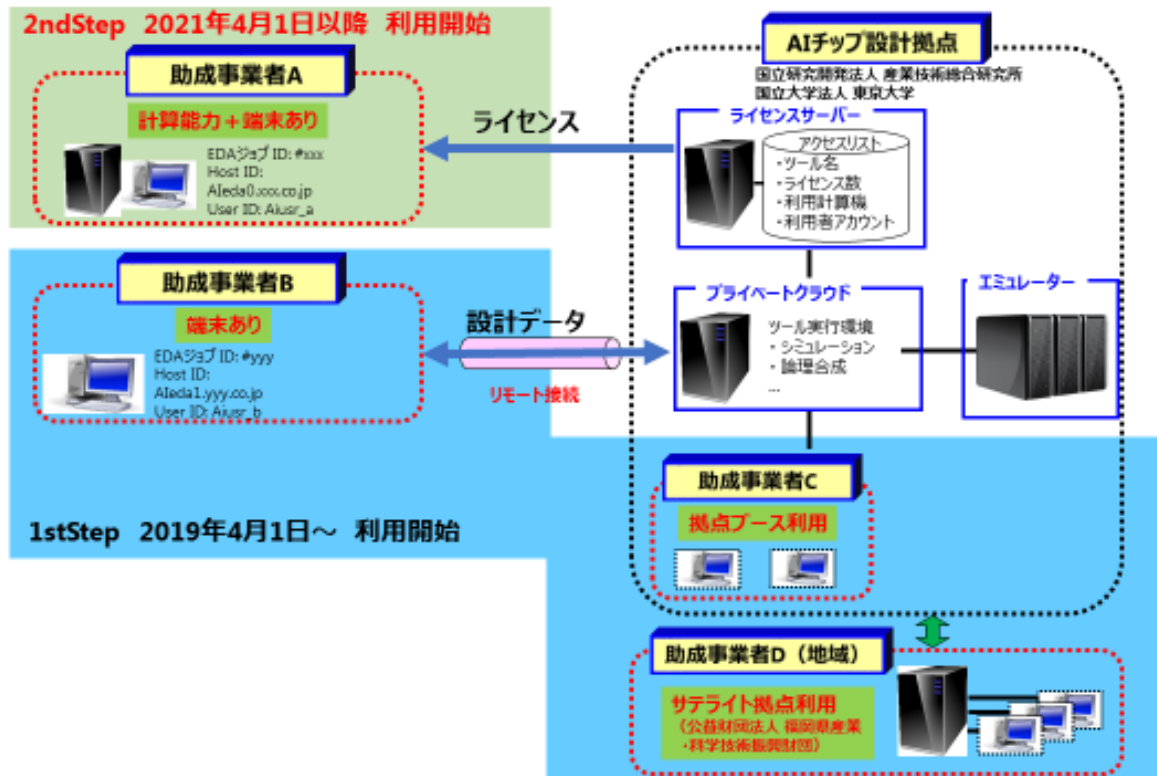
2ndStep 2021年4月1日以降 利用開始

助成事業者A

計算能力＋端末あり

EDAジョブ ID: #xxx
Host ID:
AIeda0.xxx.co.jp
User ID: Aiusr_a

ライセンス

AIチップ設計拠点

国立研究開発法人 産業技術総合研究所
国立大学法人 東京大学

ライセンスサーバー

アクセスリスト
・ツール名
・ライセンス数
・利用計算機
・利用者アカウント

助成事業者B

端末あり

EDAジョブ ID: #yyy
Host ID:
AIeda1.yyy.co.jp
User ID: Aiusr_b

設計データ

リモート接続

プライベートクラウド

ツール実行環境
・シミュレーション
・論理合成
...

エミュレーター

助成事業者C

拠点ブース利用

1stStep 2019年4月1日～ 利用開始

助成事業者D（地域）

サテライト拠点利用
（公益財団法人 福岡県産業・科学技術振興財団）